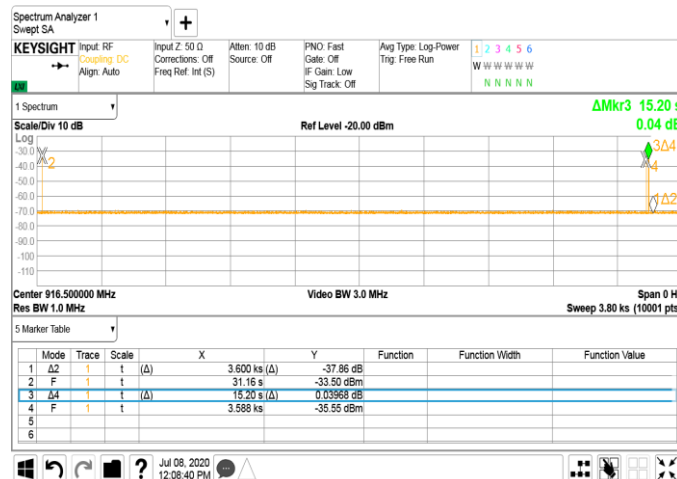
Spectrum Analyzer 1
Swept SA

KEYSIGHT Input: RF
Coupling: DC
Align: Auto
LXI

Input Z: 50 Ω
Corrections: Off
Freq Ref: Int (S)

Atten: 10 dB
Source: Off

PNO: Fast
Gate: Off
IF Gain: Low
Sig Track: Off

Avg Type: Log-Power
Trig: Free Run

1 2 3 4 5 6
W W W W W W
N N N N N N

1 Spectrum

ΔMkr3 15.20 s
0.04 dB

Scale/Div 10 dB
Ref Level -20.00 dBm
Log
-30.0
-40.0
-50.0
-60.0
-70.0
-80.0
-90.0
-100
-110

2
3Δ4
4
1Δ2

Center 916.500000 MHz
Res BW 1.0 MHz
Video BW 3.0 MHz
Span 0 Hz
Sweep 3.80 ks (10001 pts)

5 Marker Table

| | Mode | Trace | Scale | X | | Y | Function | Function Width | Function Value |
|---|---|---|---|---|---|---|---|---|---|
| 1 | Δ2 | 1 | t | (Δ) | 3.600 ks | (Δ) -37.86 dB | | | |
| 2 | F | 1 | t | | 31.16 s | -33.50 dBm | | | |
| 3 | Δ4 | 1 | t | (Δ) | 15.20 s | (Δ) 0.03968 dB | | | |
| 4 | F | 1 | t | | 3.588 ks | -35.55 dBm | | | |
| 5 | | | | | | | | | |
| 6 | | | | | | | | | |

Jul 08, 2020
12:08:40 PM